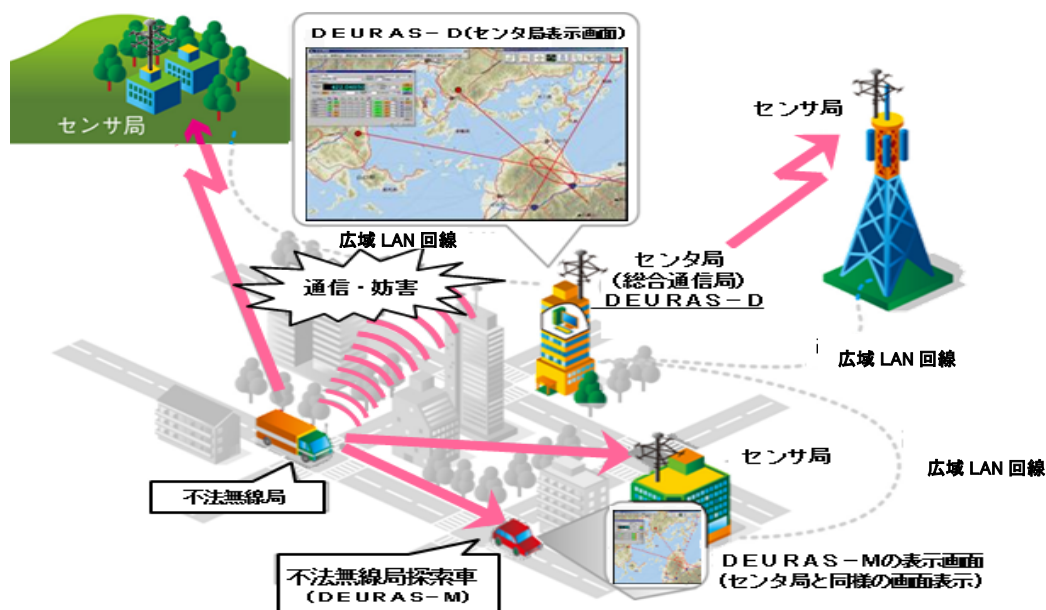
センサ局

DEURAS－D(センタ局表示画面)

センサ局

広域 LAN 回線

通信・妨害

センタ局
(総合通信局)
DEURAS－D

広域 LAN 回線

センサ局

広域 LAN 回線

不法無線局

不法無線局探索車
(DEURAS－M)

DEURAS－Mの表示画面
(センタ局と同様の画面表示)